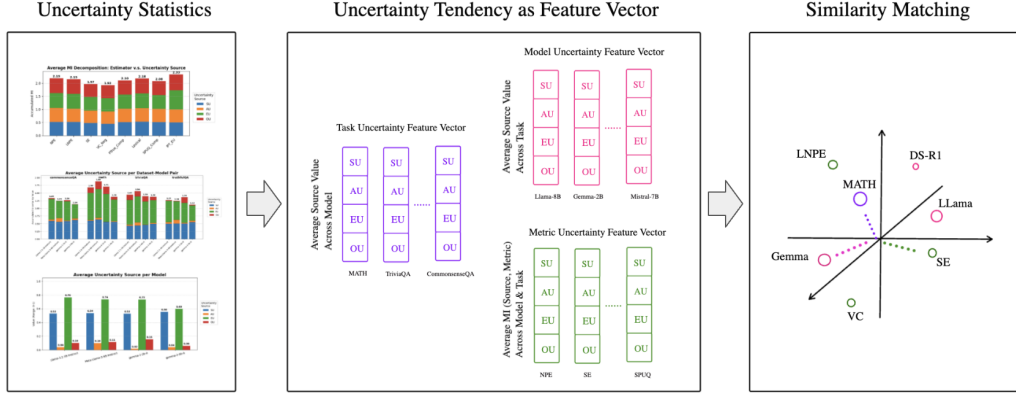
Uncertainty Statistics

Average MI Decomposition: Estimator v.s. Uncertainty Source

Average Uncertainty Source per Dataset-Model Pair

Average Uncertainty Source per Model

Uncertainty Tendency as Feature Vector

Task Uncertainty Feature Vector

Average Source Value Across Model

| SU | SU | SU |
|---|---|---|
| AU | AU | AU |
| EU | EU | EU |
| OU | OU | OU |

MATH TriviaQA CommonsenseQA

Model Uncertainty Feature Vector

Average Source Value Across Task

| SU | SU | SU |
|---|---|---|
| AU | AU | AU |
| EU | EU | EU |
| OU | OU | OU |

Llama-8B Gemma-2B Mistral-7B

Metric Uncertainty Feature Vector

Average MI (Source, Metric) Across Model & Task

| SU | SU | SU |
|---|---|---|
| AU | AU | AU |
| EU | EU | EU |
| OU | OU | OU |

NPE SE SPUQ

Similarity Matching

LNPE
DS-R1
MATH
LLama
Gemma
SE
VC